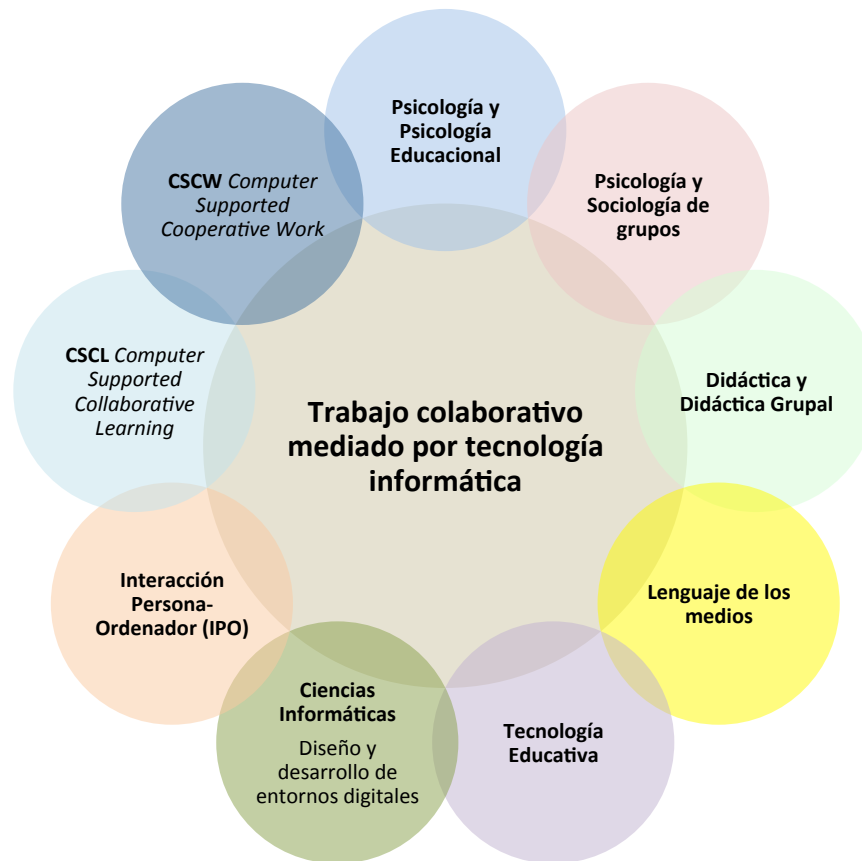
Psicología y Psicología Educacional

Psicología y Sociología de grupos

Didáctica y Didáctica Grupal

Lenguaje de los medios

Tecnología Educativa

Ciencias Informáticas

Diseño y desarrollo de entornos digitales

Interacción Persona-Ordenador (IPO)

CSCL *Computer Supported Collaborative Learning*

CSCW *Computer Supported Cooperative Work*

Trabajo colaborativo mediado por tecnología informática